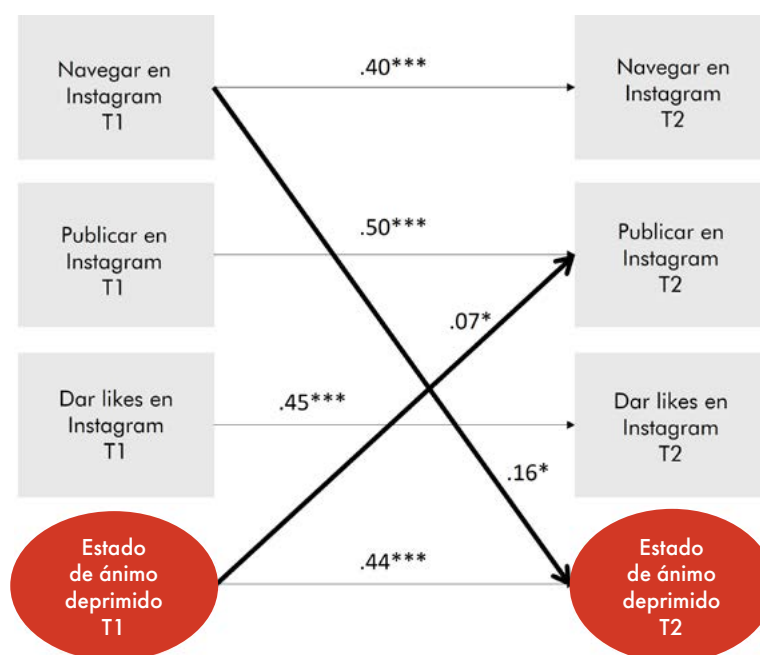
Navegar en Instagram T1

.40***

Navegar en Instagram T2

Publicar en Instagram T1

.50***

Publicar en Instagram T2

.07*

Dar likes en Instagram T1

.45***

Dar likes en Instagram T2

.16*

Estado de ánimo deprimido T1

.44***

Estado de ánimo deprimido T2